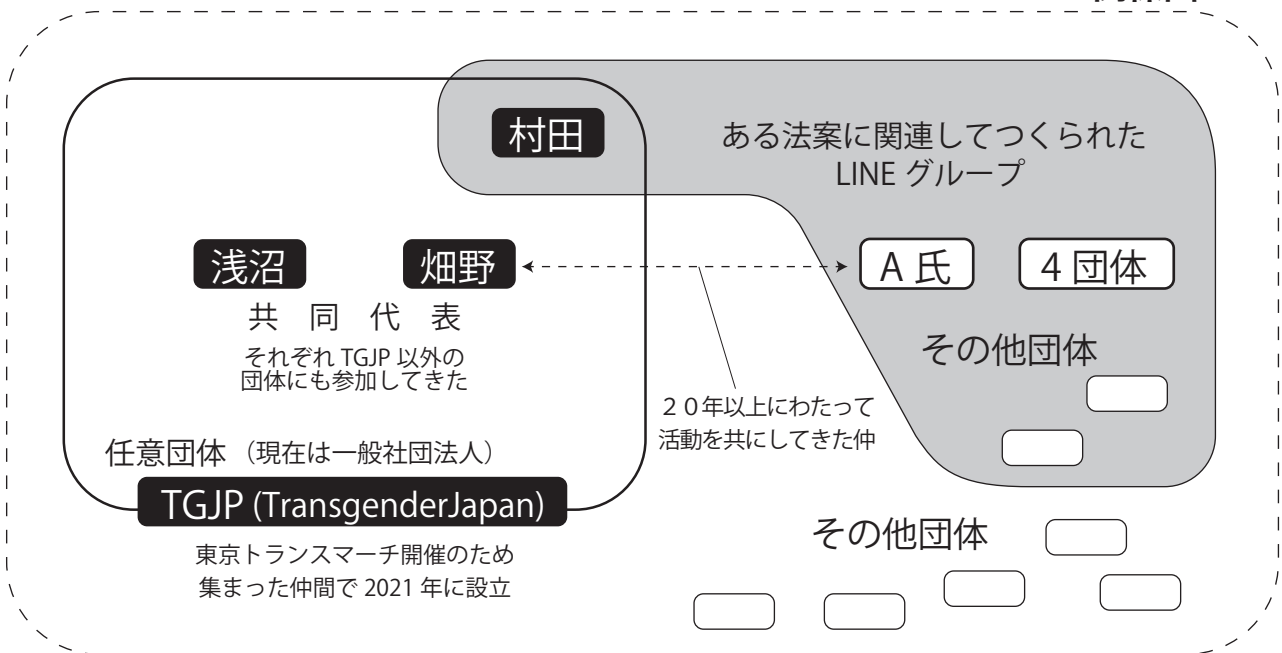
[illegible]

村田

ある法案に関連してつくられた
LINE グループ

浅沼　畑野

A 氏　4 団体

共　同　代　表

それぞれ TGJP 以外の
団体にも参加してきた

その他団体

２０年以上にわたって
活動を共にしてきた仲

任意団体（現在は一般社団法人）

TGJP (TransgenderJapan)

東京トランスマーチ開催のため
集まった仲間で 2021 年に設立

その他団体